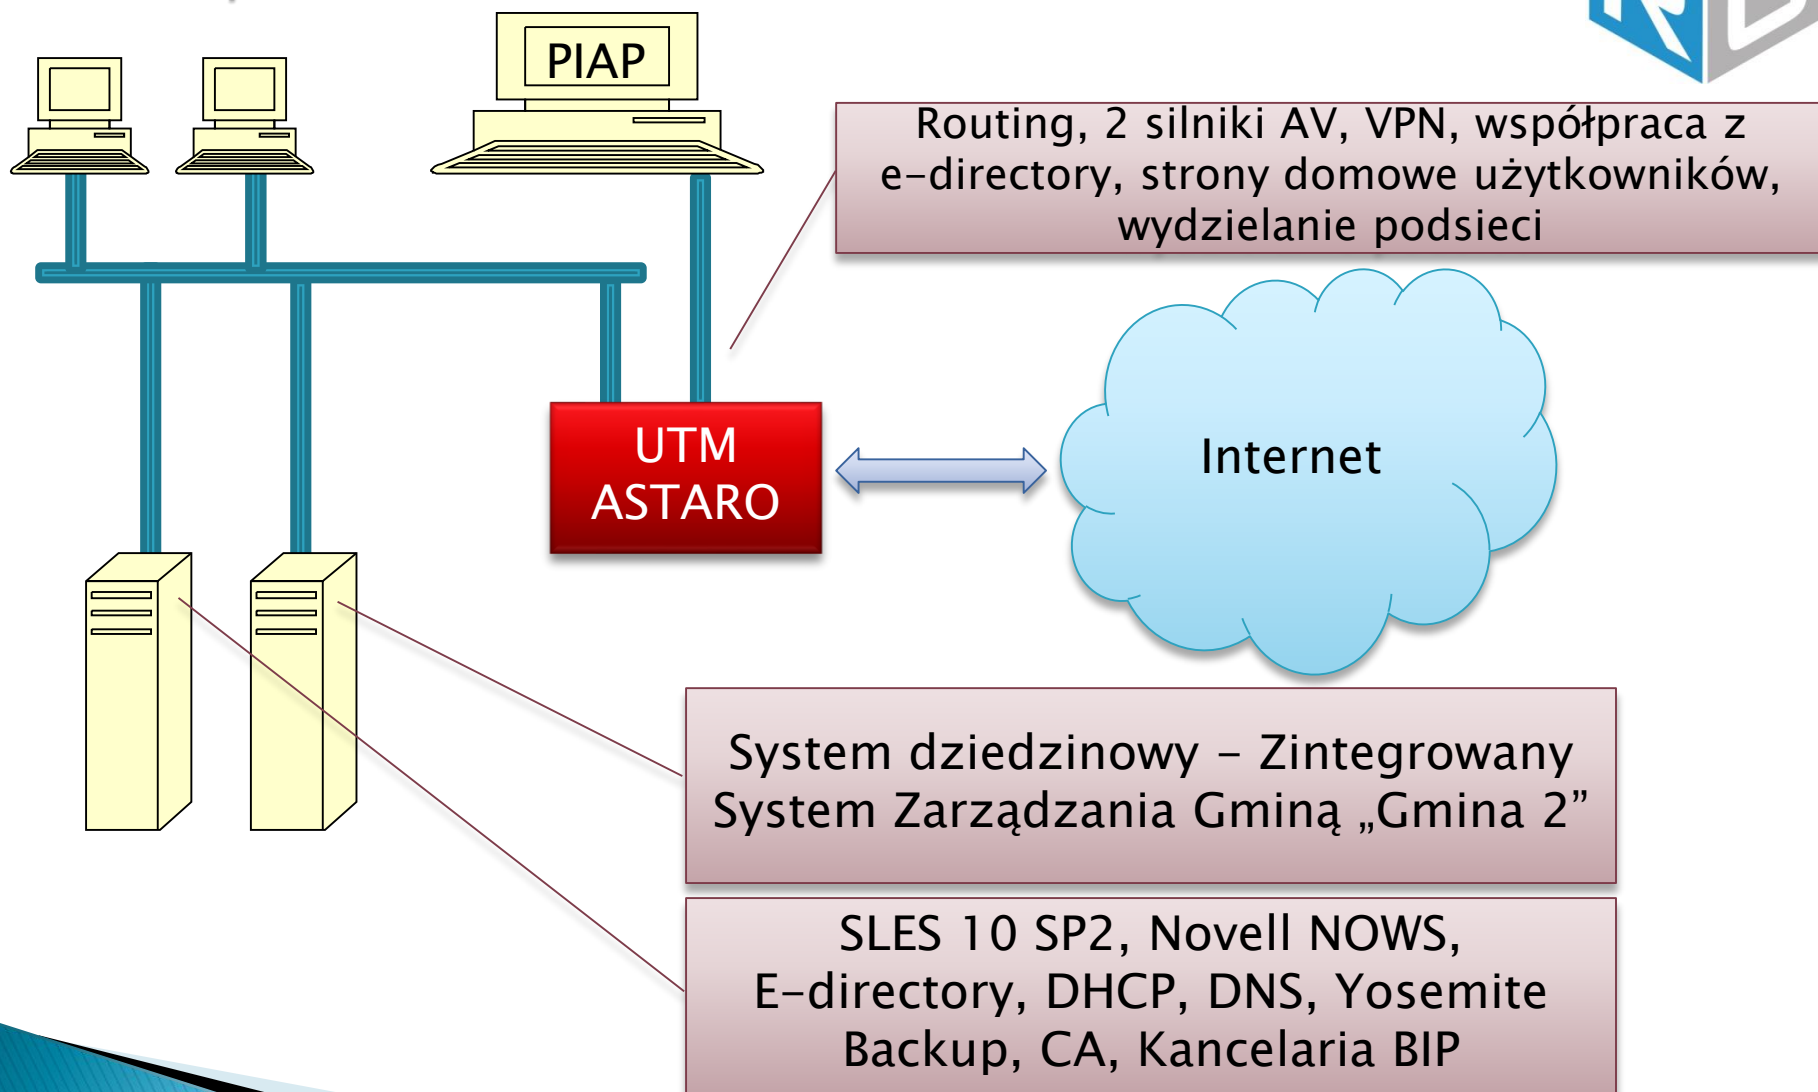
PIAP

Routing, 2 silniki AV, VPN, współpraca z e-directory, strony domowe użytkowników, wydzielanie podsieci

UTM ASTARO

Internet

System dziedzinowy – Zintegrowany System Zarządzania Gminą „Gmina 2”

SLES 10 SP2, Novell NOWS, E-directory, DHCP, DNS, Yosemite Backup, CA, Kancelaria BIP